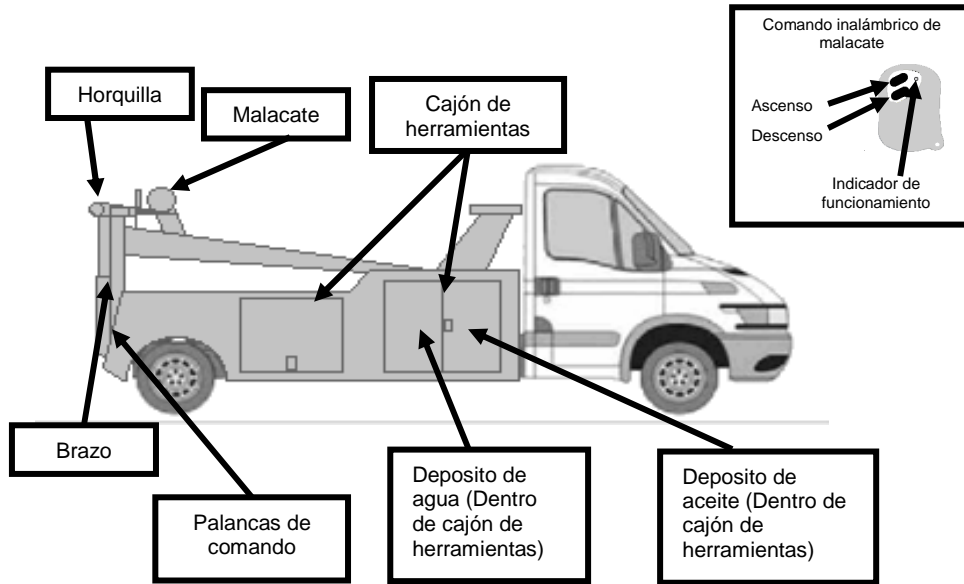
Comando inalámbrico de malacate

Ascenso

Descenso

Indicador de funcionamiento

Horquilla

Malacate

Cajón de herramientas

Brazo

Palancas de comando

Deposito de agua (Dentro de cajón de herramientas)

Deposito de aceite (Dentro de cajón de herramientas)